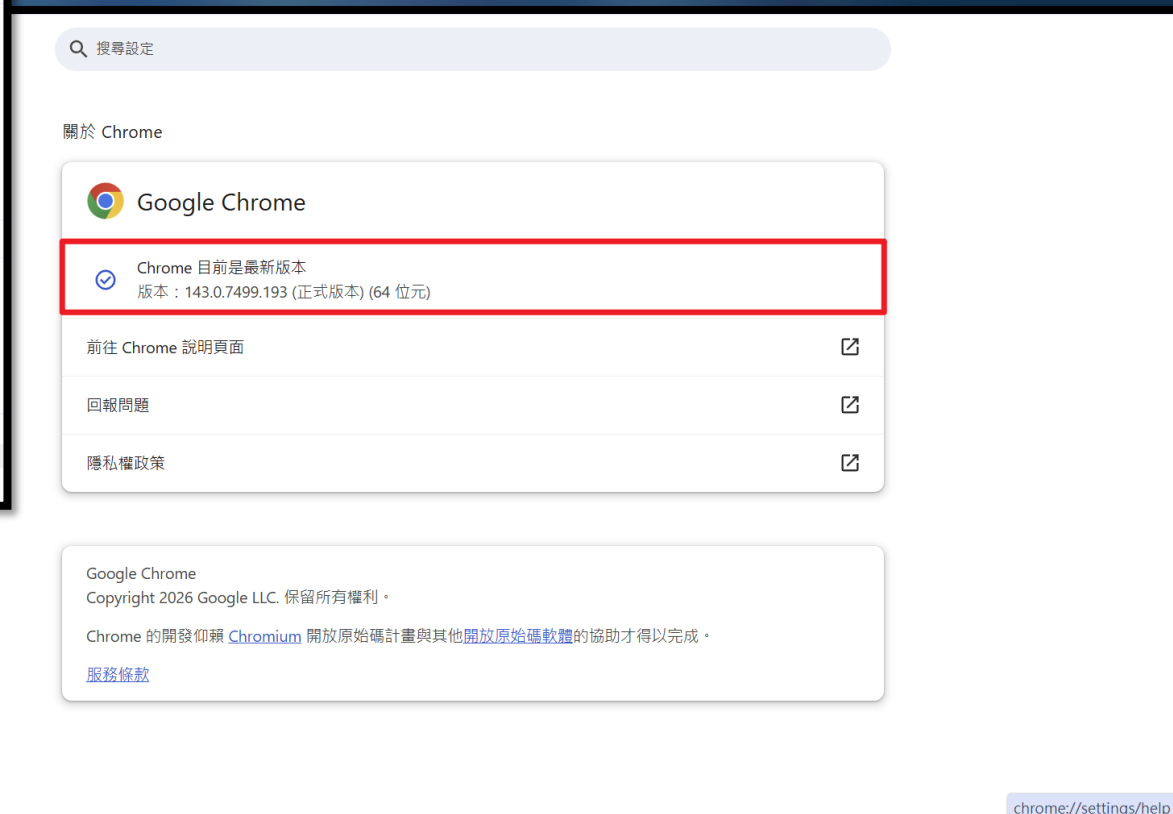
搜尋設定

關於 Chrome

Google Chrome

Chrome 目前是最新版本
版本：143.0.7499.193 (正式版本) (64 位元)

前往 Chrome 說明頁面

回報問題

隱私權政策

Google Chrome
Copyright 2026 Google LLC. 保留所有權利。

Chrome 的開發仰賴 Chromium 開放原始碼計畫與其他開放原始碼軟體的協助才得以完成。

服務條款

chrome://settings/help